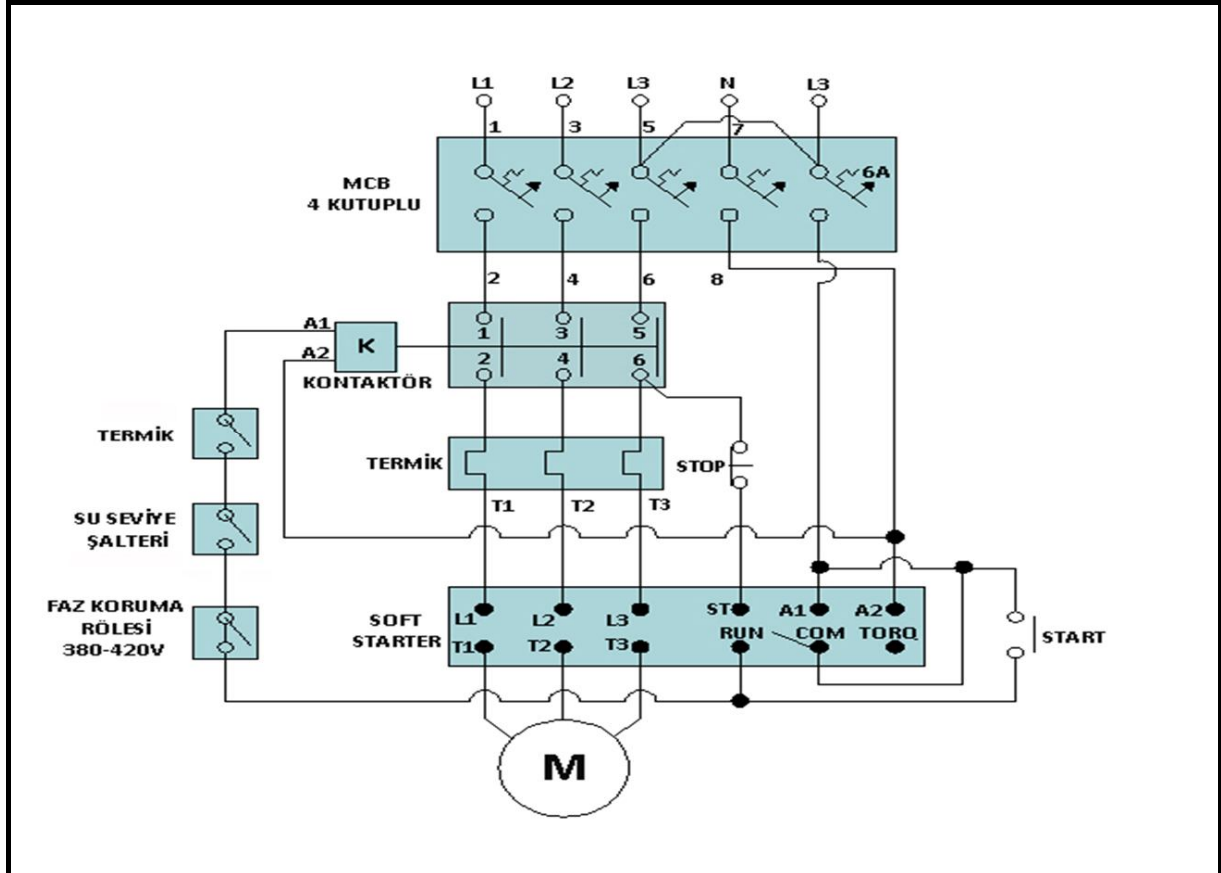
L1
L2
L3
N
L3
1
3
5
7
6A
MCB
4 KUTUPLU
2
4
6
8
A1
A2
K
KONTAKTÖR
1
3
5
2
4
6
TERMİK
TERMİK
STOP
T1
T2
T3
SU SEVİYE ŞALTERİ
FAZ KORUMA RÖLESİ 380-420V
SOFT STARTER
L1
L2
L3
ST
A1
A2
T1
T2
T3
RUN
COM
TORQ
START
M